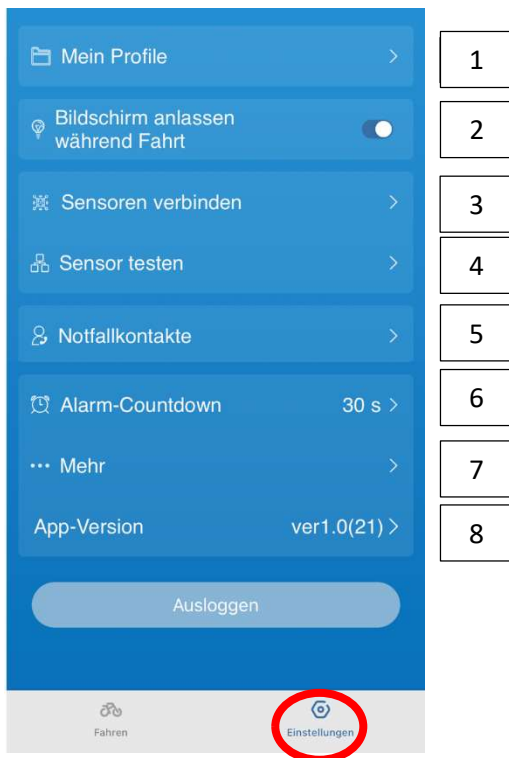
Mein Profile

1

Bildschirm anlassen während Fahrt

2

Sensoren verbinden

3

Sensor testen

4

Notfallkontakte

5

Alarm-Countdown 30 s

6

Mehr

7

App-Version ver1.0(21)

8

Ausloggen

Fahren

Einstellungen